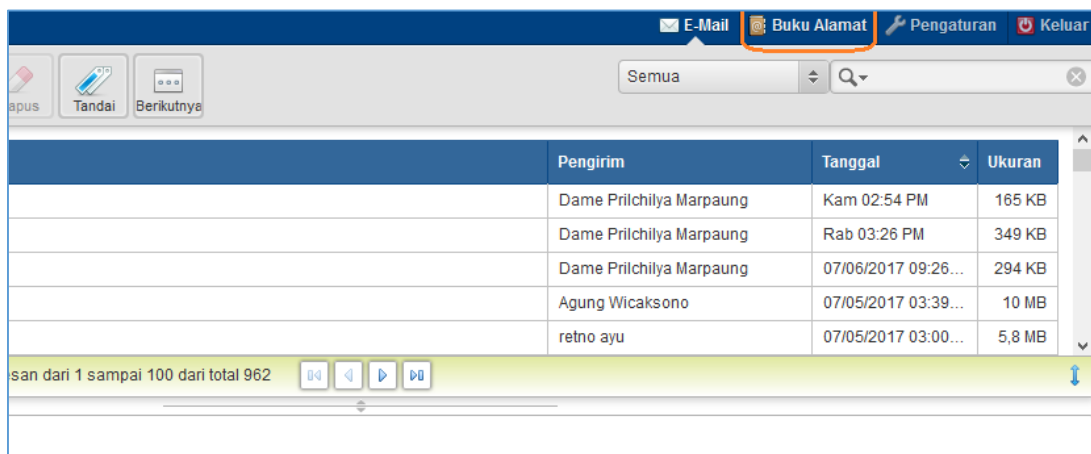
E-Mail Buku Alamat Pengaturan Keluar

apus Tandai Berikutnya

Semua

| | Pengirim | Tanggal | Ukuran |
|---|---|---|---|
| | Dame Prilchilya Marpaung | Kam 02:54 PM | 165 KB |
| | Dame Prilchilya Marpaung | Rab 03:26 PM | 349 KB |
| | Dame Prilchilya Marpaung | 07/06/2017 09:26... | 294 KB |
| | Agung Wicaksono | 07/05/2017 03:39... | 10 MB |
| | retno ayu | 07/05/2017 03:00... | 5,8 MB |

esan dari 1 sampai 100 dari total 962